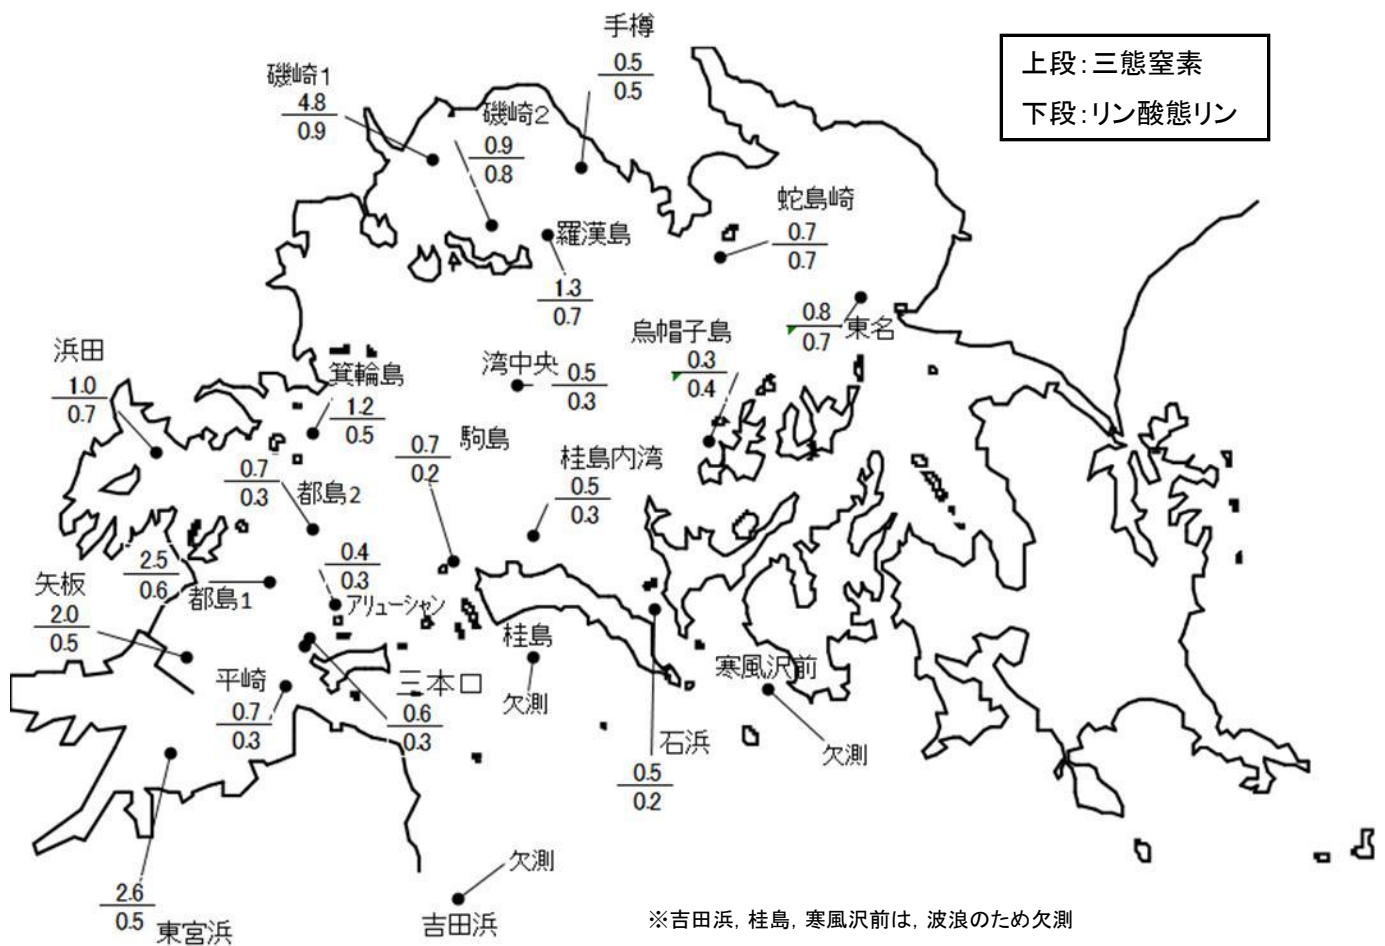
上段:三態窒素
下段:リン酸態リン

手樽
$\frac{0.5}{0.5}$

磯崎1
$\frac{4.8}{0.9}$

磯崎2
$\frac{0.9}{0.8}$

羅漢島
$\frac{1.3}{0.7}$

蛇島崎
$\frac{0.7}{0.7}$

$\frac{0.8}{0.7}$
東名

烏帽子島
$\frac{0.3}{0.4}$

湾中央
$\frac{0.5}{0.3}$

浜田
$\frac{1.0}{0.7}$

箕輪島
$\frac{1.2}{0.5}$

$\frac{0.7}{0.2}$
駒島

桂島内湾
$\frac{0.5}{0.3}$

$\frac{0.7}{0.3}$
都島2

$\frac{0.4}{0.3}$
アリューシャン

$\frac{2.5}{0.6}$
都島1

矢板
$\frac{2.0}{0.5}$

桂島
欠測

寒風沢前
欠測

三本ロ
$\frac{0.6}{0.3}$

平崎
$\frac{0.7}{0.3}$

石浜
$\frac{0.5}{0.2}$

$\frac{2.6}{0.5}$
東宮浜

欠測
吉田浜

※吉田浜, 桂島, 寒風沢前は, 波浪のため欠測